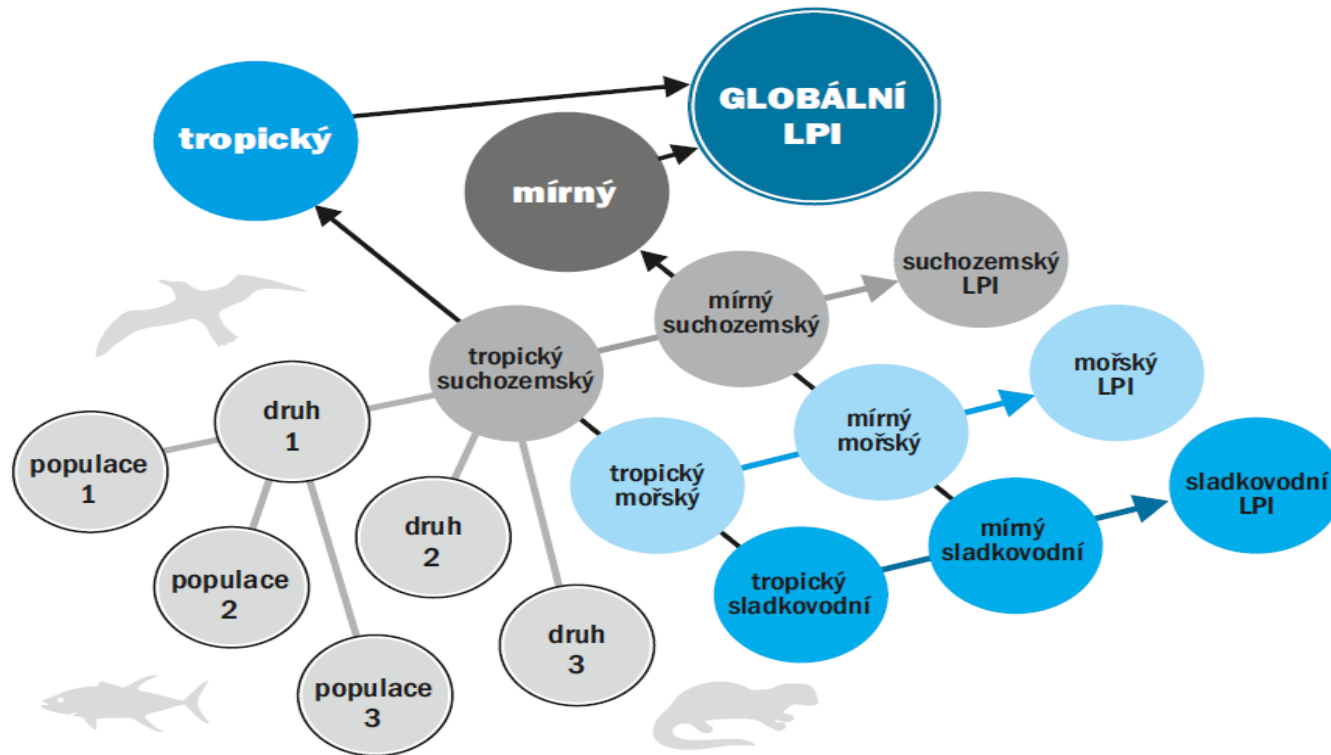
tropický

GLOBÁLNÍ LPI

mírný

suchozemský LPI

mírný suchozemský

tropický suchozemský

mořský LPI

druh 1

mírný mořský

populace 1

tropický mořský

sladkovodní LPI

mímý sladkovodní

druh 2

populace 2

tropický sladkovodní

druh 3

populace 3